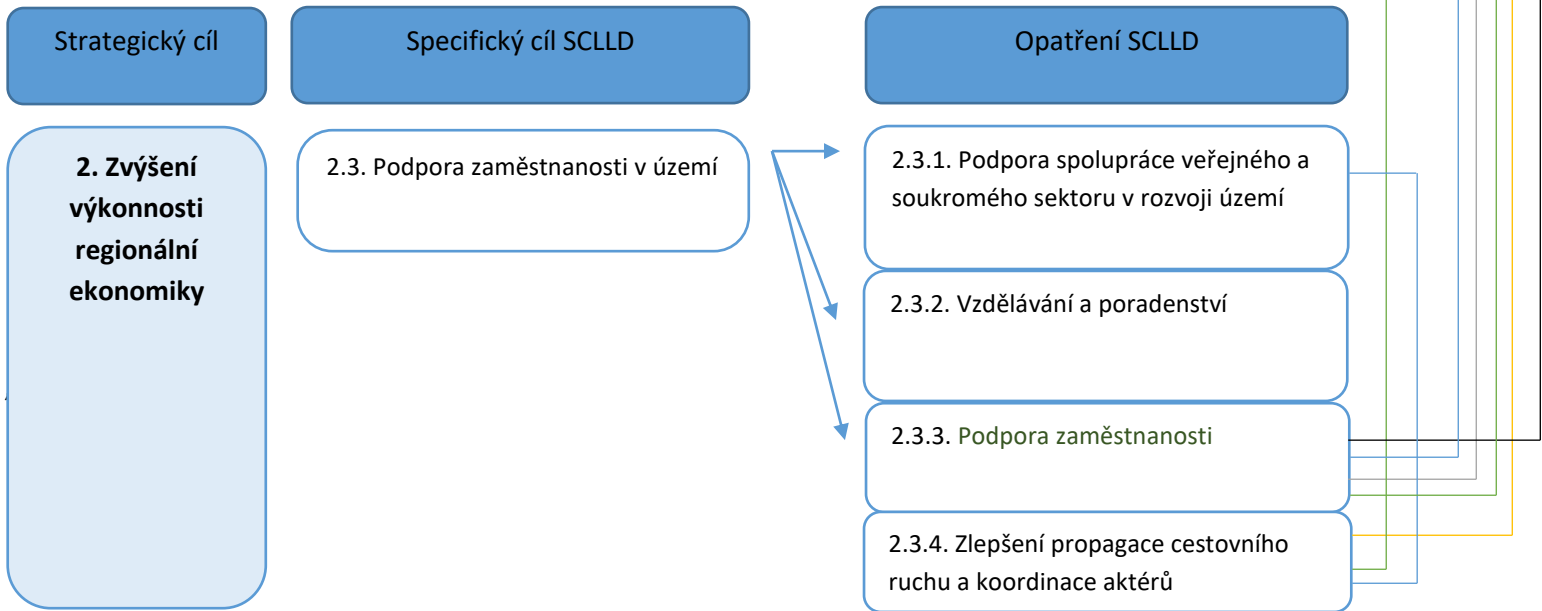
Strategický cíl

Specifický cíl SCLLD

Opatření SCLLD

**2. Zvýšení výkonnosti regionální ekonomiky**

2.3. Podpora zaměstnanosti v území

2.3.1. Podpora spolupráce veřejného a soukromého sektoru v rozvoji území

2.3.2. Vzdělávání a poradenství

2.3.3. Podpora zaměstnanosti

2.3.4. Zlepšení propagace cestovního ruchu a koordinace aktérů